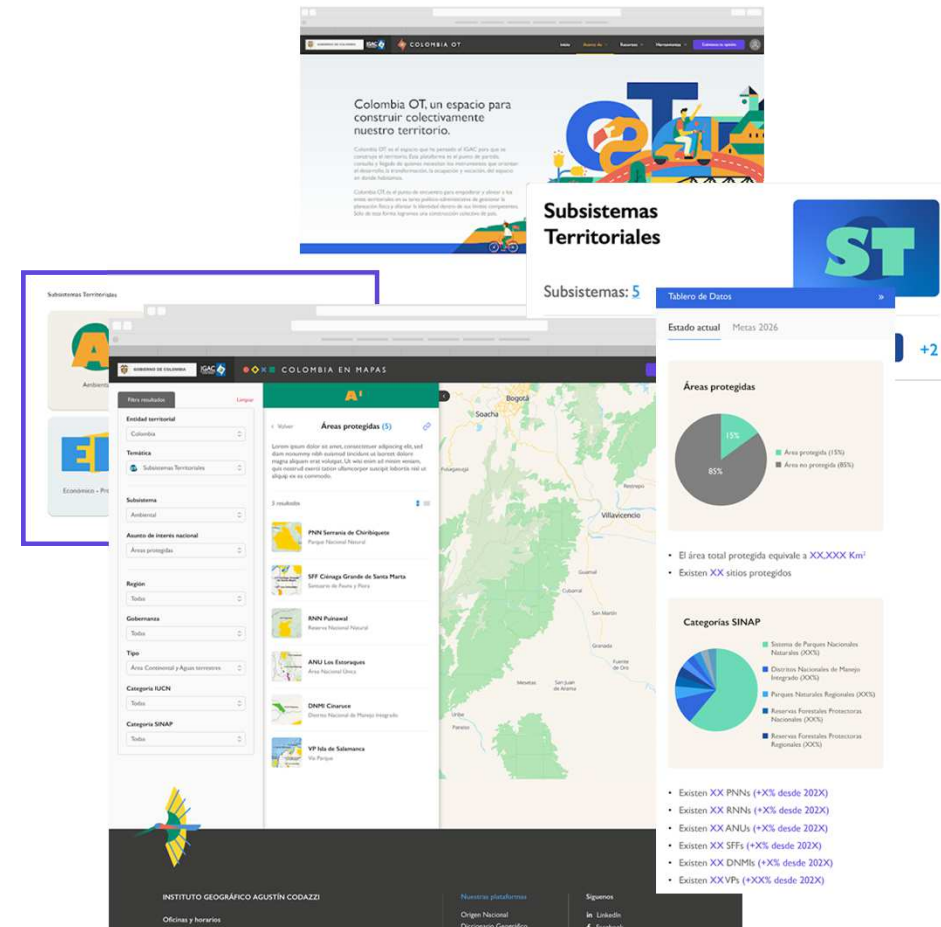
GOBIERNO DE COLOMBIA IGAC COLOMBIA OT

Inicio Acerca de Recursos Herramientas Comenzar mi ejercicio

Colombia OT, un espacio para construir colectivamente nuestro territorio.

Colombia OT es el espacio que ha pensado el IGAC para que se construya el territorio. Esta plataforma es el punto de partida, consulta y llegada de quienes necesitan los instrumentos que orientan el desarrollo, la transformación, la ocupación y vocación del espacio en donde habitamos.

Colombia OT es el punto de encuentro para empoderar y alinear a las entes territoriales en su tarea político-administrativa de gestionar la planeación física y afianzar la identidad dentro de sus límites competentes. Sólo de esa forma logramos una construcción colectiva de país.

Subsistemas Territoriales

ST

Subsistemas: 5

Subsistemas Territoriales

Ambiental

Económico - Pr

Tablero de Datos

Estado actual Metas 2026

+2

GOBIERNO DE COLOMBIA IGAC COLOMBIA EN MAPAS

Filtro resultados Limpiar

Entidad territorial
Colombia

Temática
Subsistemas Territoriales

Subsistema
Ambiental

Asunto de interés nacional
Áreas protegidas

Región
Todas

Gobernanza
Todas

Tipo
Área Continental y Aguas terrestres

Categoría IUCN
Todas

Categoría SINAP
Todas

Volver Áreas protegidas (5)

Lorem ipsum dolor sit amet, consectetuer adipiscing elit, sed diam nonummy nibh euismod tincidunt ut laoreet dolore magna aliquam erat volutpat. Ut wisi enim ad minim veniam, quis nostrud exerci tation ullamcorper suscipit lobortis nisl ut aliquip ex ea commodo.

5 resultados

PNN Serranía de Chiribiquete
Parque Nacional Natural

SFF Ciénaga Grande de Santa Marta
Santuario de Fauna y Flora

RNN Puinawai
Reserva Nacional Natural

ANU Los Estoraques
Área Natural Única

DNMI Cinaruco
Distrito Nacional de Manejo Integrado

VP Isla de Salamanca
Vía Parque

Soacha Bogotá Fusagasugá Villavicencio Restrepo Guamal Cubarral San Martín Granada Fuente de Oro Mesetas San Juan de Arama Uribe

Áreas protegidas

15%
85%
Área protegida (15%)
Área no protegida (85%)

• El área total protegida equivale a XX,XXX Km²
• Existen XX sitios protegidos

Categorías SINAP

Sistema de Parques Nacionales Naturales (XX%)
Distritos Nacionales de Manejo Integrado (XX%)
Parques Naturales Regionales (XX%)
Reservas Forestales Protectoras Nacionales (XX%)
Reservas Forestales Protectoras Regionales (XX%)

• Existen XX PNNs (+X% desde 202X)
• Existen XX RNNs (+X% desde 202X)
• Existen XX ANUs (+X% desde 202X)
• Existen XX SFFs (+X% desde 202X)
• Existen XX DNMIs (+X% desde 202X)
• Existen XX VPs (+XX% desde 202X)

INSTITUTO GEOGRÁFICO AGUSTÍN CODAZZI
Oficinas y horarios

Nuestras plataformas
Origen Nacional
Diccionario Geográfico

Síguenos
LinkedIn
Facebook